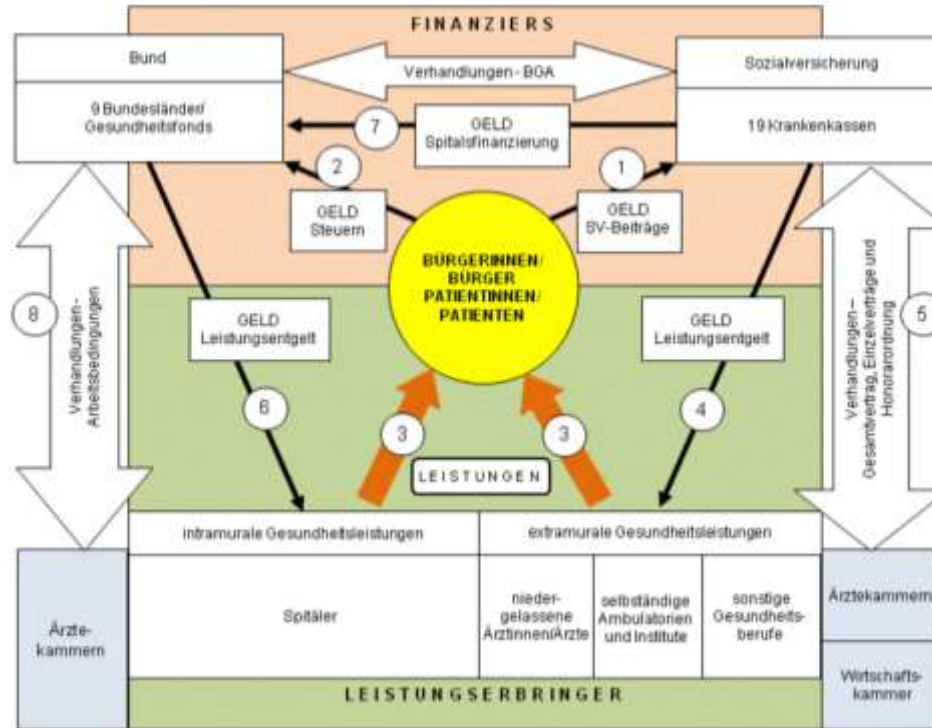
FINANZIERS

Bund

9 Bundesländer/ Gesundheitsfonds

Verhandlungen - BGA

Sozialversicherung

19 Krankenkassen

7

GELD Spitalsfinanzierung

2

1

GELD Steuern

GELD SV-Beiträge

BÜRGERINNEN/ BÜRGER PATIENTINNEN/ PATIENTEN

8

Verhandlungen - Arbeitsbedingungen

GELD Leistungsentgelt

GELD Leistungsentgelt

Verhandlungen - Gesamtvertrag, Einzelverträge und Honorarordnung

5

6

3

3

4

LEISTUNGEN

intramurale Gesundheitsleistungen

extramurale Gesundheitsleistungen

Ärzte-kammern

Spitäler

nieder-gelassene Ärztinnen/Ärzte

selbständige Ambulatorien und Institute

sonstige Gesundheits-berufe

Ärztekammern

Wirtschafts-kammer

LEISTUNGSERBRINGER